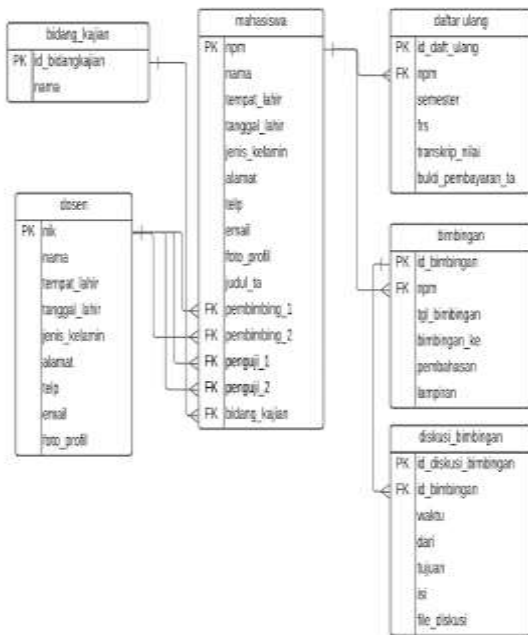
| bidang_kajian | |
|---|---|
| PK | id_bidangkajian |
| | nama |

| mahasiswa | |
|---|---|
| PK | npm |
| | nama |
| | tempat_lahir |
| | tanggal_lahir |
| | jenis_kelamin |
| | alamat |
| | telp |
| | email |
| | foto_profil |
| | judul_ta |
| FK | pembimbing_1 |
| FK | pembimbing_2 |
| FK | penguji_1 |
| FK | penguji_2 |
| FK | bidang_kajian |

| daftar ulang | |
|---|---|
| PK | id_daft_ulang |
| FK | npm |
| | semester |
| | frs |
| | transkrip_nilai |
| | bukti_pembayaran_ta |

| dosen | |
|---|---|
| PK | nik |
| | nama |
| | tempat_lahir |
| | tanggal_lahir |
| | jenis_kelamin |
| | alamat |
| | telp |
| | email |
| | foto_profil |

| bimbingan | |
|---|---|
| PK | id_bimbingan |
| FK | npm |
| | tgl_bimbingan |
| | bimbingan_ke |
| | pembahasan |
| | lampiran |

| diskusi_bimbingan | |
|---|---|
| PK | id_diskusi_bimbingan |
| FK | id_bimbingan |
| | waktu |
| | dari |
| | tujuan |
| | isi |
| | file_diskusi |